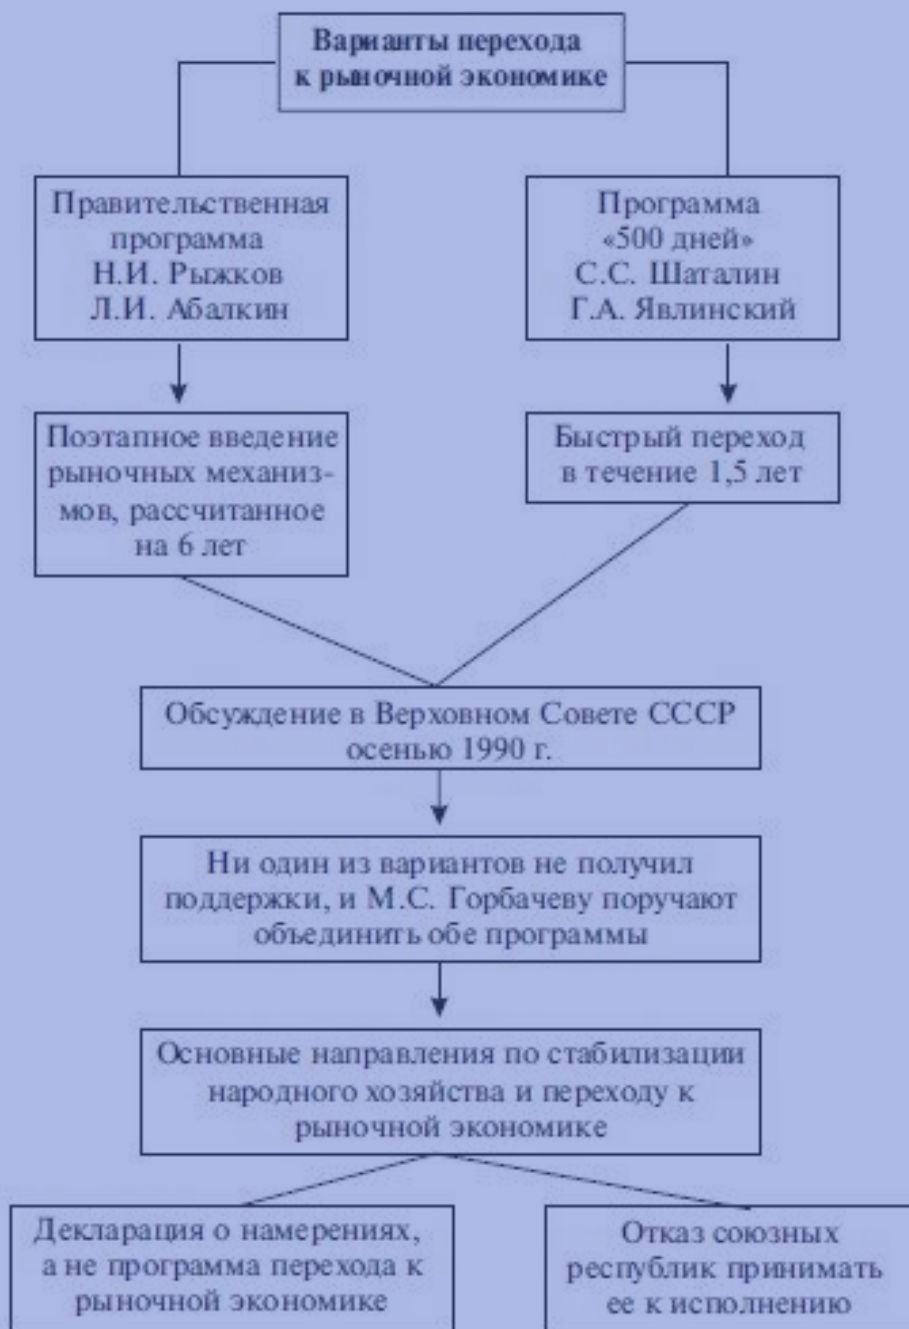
Варианты перехода к рыночной экономике

Правительственная программа Н.И. Рыжков Л.И. Абалкин

Программа «500 дней» С.С. Шаталин Г.А. Явлинский

Поэтапное введение рыночных механизмов, рассчитанное на 6 лет

Быстрый переход в течение 1,5 лет

Обсуждение в Верховном Совете СССР осенью 1990 г.

Ни один из вариантов не получил поддержки, и М.С. Горбачеву поручают объединить обе программы

Основные направления по стабилизации народного хозяйства и переходу к рыночной экономике

Декларация о намерениях, а не программа перехода к рыночной экономике

Отказ союзных республик принимать ее к исполнению